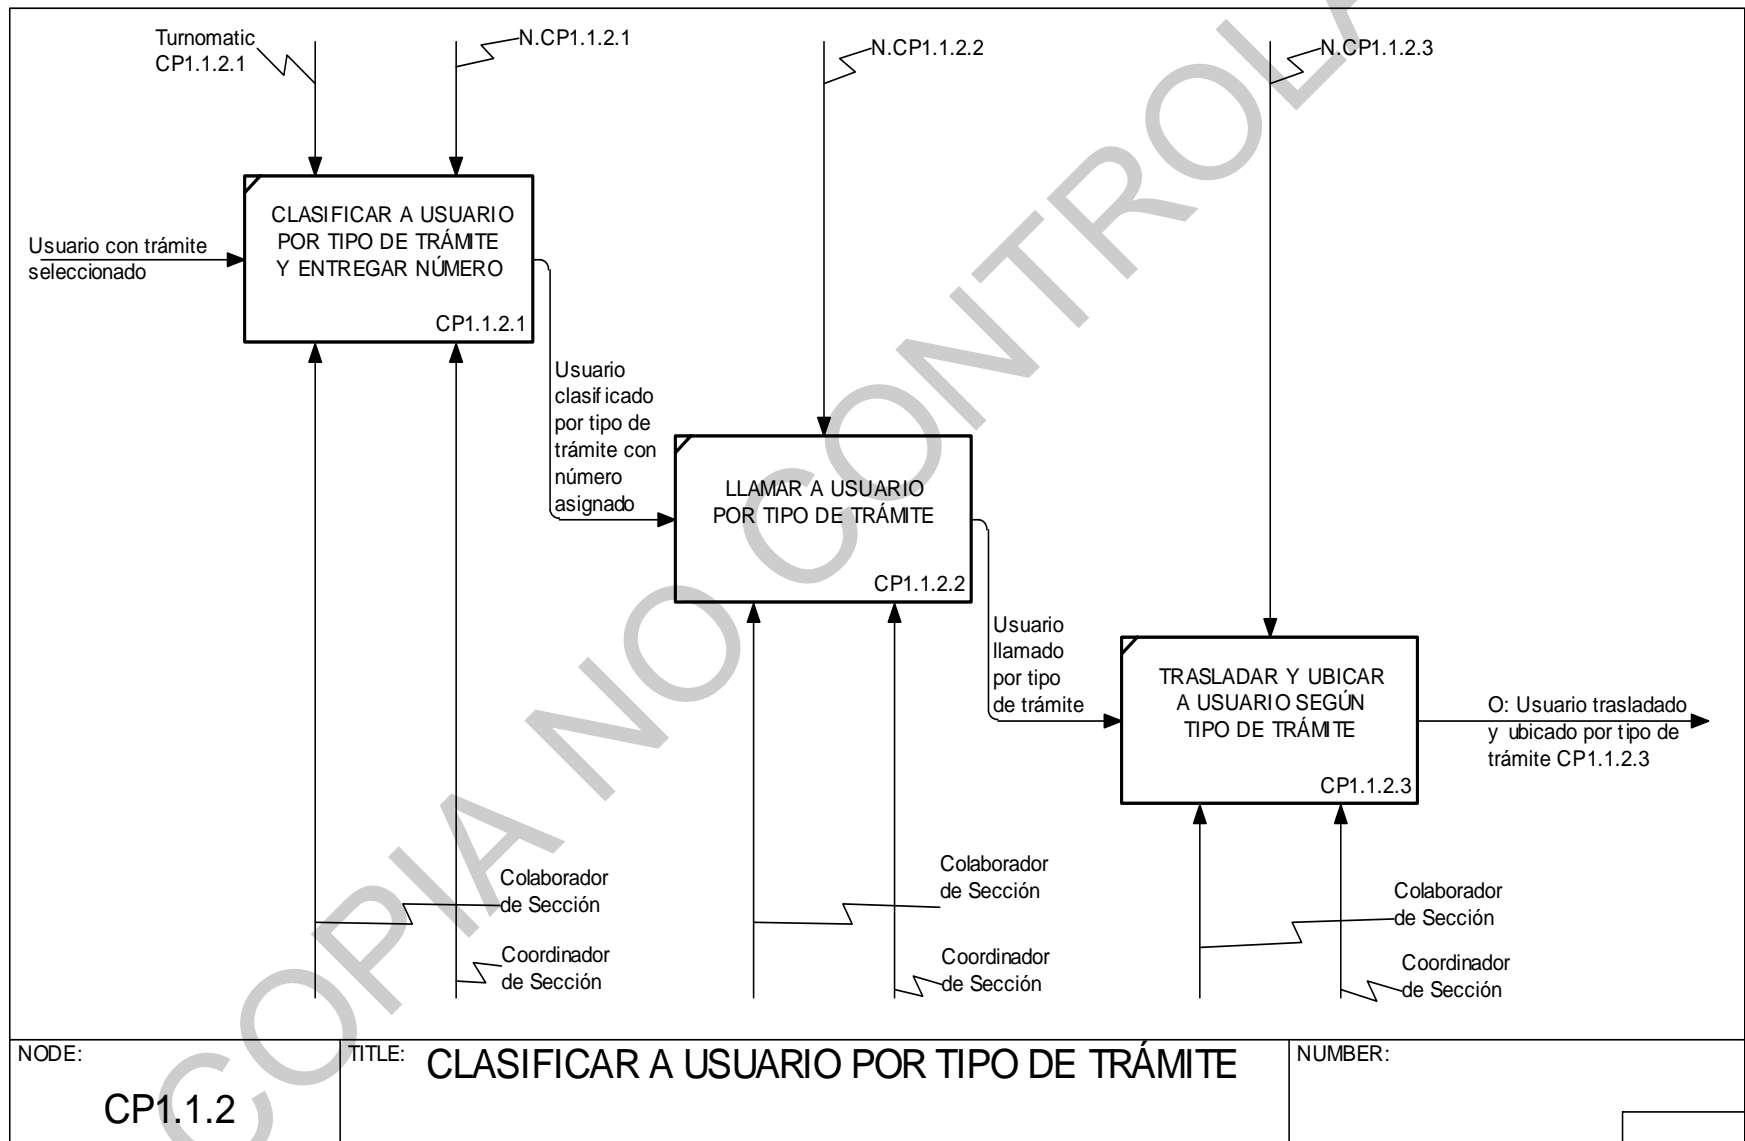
Turnomatic CP1.1.2.1

N.CP1.1.2.1

N.CP1.1.2.2

N.CP1.1.2.3

Usuario con trámite seleccionado

CLASIFICAR A USUARIO POR TIPO DE TRÁMITE Y ENTREGAR NÚMERO

CP1.1.2.1

Usuario clasificado por tipo de trámite con número asignado

LLAMAR A USUARIO POR TIPO DE TRÁMITE

CP1.1.2.2

Usuario llamado por tipo de trámite

TRASLADAR Y UBICAR A USUARIO SEGÚN TIPO DE TRÁMITE

CP1.1.2.3

O: Usuario trasladado y ubicado por tipo de trámite CP1.1.2.3

Colaborador de Sección

Coordinador de Sección

Colaborador de Sección

Coordinador de Sección

Colaborador de Sección

Coordinador de Sección

COPIA NO CONTROLADA

| NODE: CP1.1.2 | TITLE: CLASIFICAR A USUARIO POR TIPO DE TRÁMITE | NUMBER: |